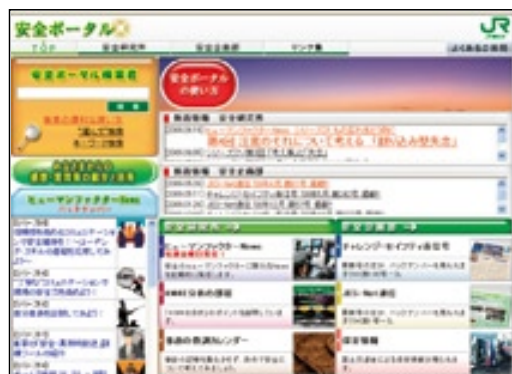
安全ポータル

JR

TOP

安全研究所

安全企画部

リンク集

よくあるご質問

安全ポータル検索窓

検索

安全ポータルの使い方

最新情報　安全研究所

2008.06.30

「鉄道は流されてはいけない」「考える」「割り込み禁止」

最新情報　安全企画部

ヒューマンファクター-News

ヒューマンファクター-News

チャレンジ・セイフティ運動

JRS-Net通信

安全情報

事故の教訓ルンダー

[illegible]